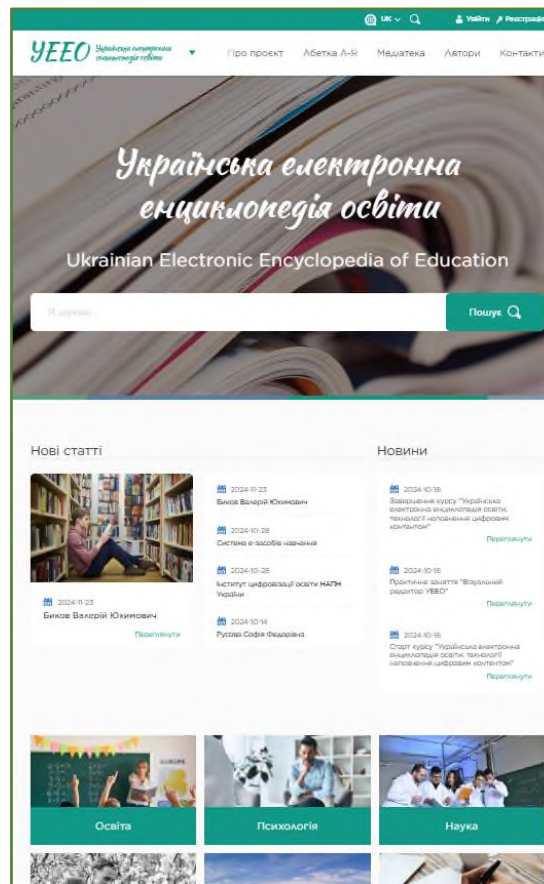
UK Увійти Реєстрація

УЕЕО Українська електронна енциклопедія освіти

Про проєкт Абетка А-Я Медіатека Автори Контакти

Українська електронна енциклопедія освіти

Ukrainian Electronic Encyclopedia of Education

Я шукаю...

Пошук

Нові статті

2024-11-23
Биков Валерій Юхимович
Переглянути

2024-11-23
Биков Валерій Юхимович

2024-10-28
Система е-засобів навчання

2024-10-28
Інститут цифровізації освіти НАПН України

2024-10-14
Рузова Софія Федорівна

Новини

2024-10-18
Завершення курсу "Українська електронна енциклопедія освіти: технології наповнення цифровим контентом"
Переглянути

2024-10-18
Практичне заняття "Візуальний редактор УЕЕО"
Переглянути

2024-10-18
Старт курсу "Українська електронна енциклопедія освіти: технології наповнення цифровим контентом"
Переглянути

Освіта

Психологія

Наука